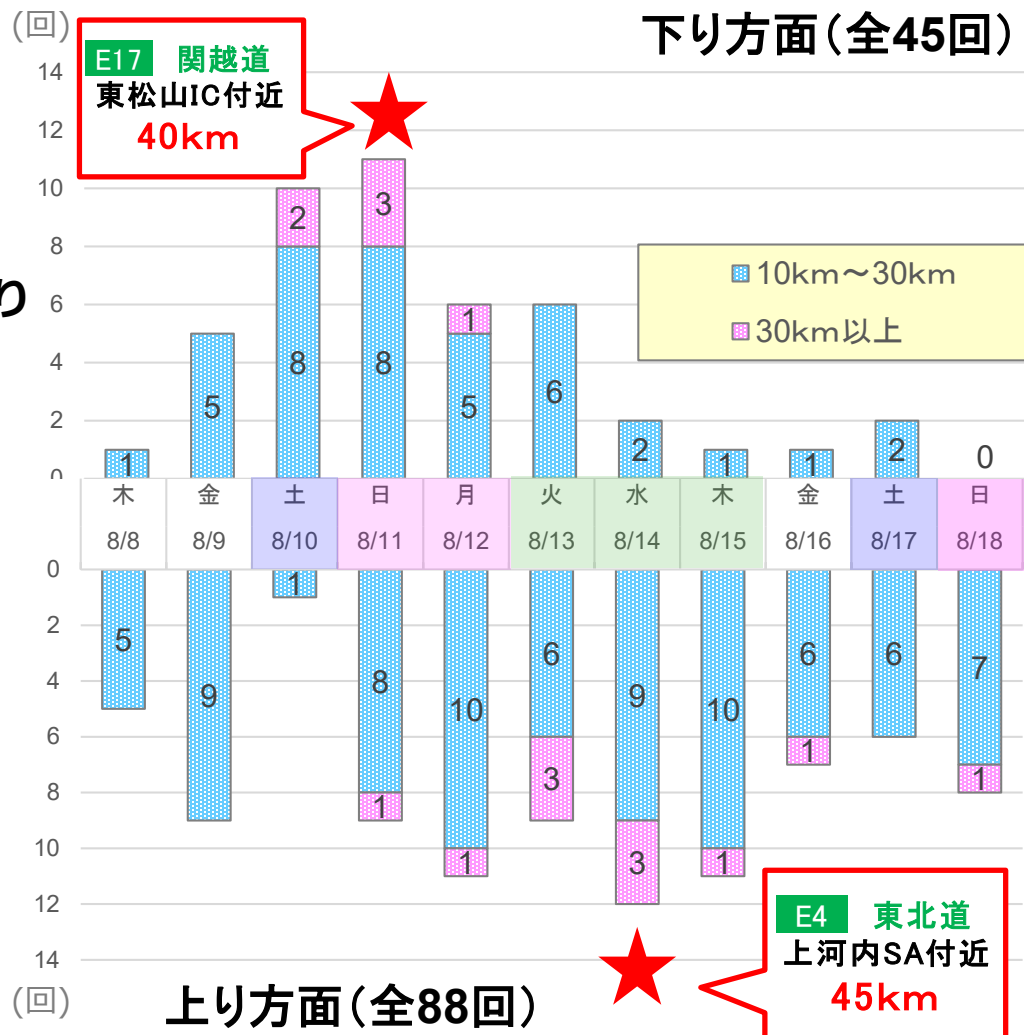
(回)
14
12
10
8
6
4
2
0

E17 関越道
東松山IC付近
40km

下り方面(全45回)

り

10km～30km
30km以上

| 木 | 金 | 土 | 日 | 月 | 火 | 水 | 木 | 金 | 土 | 日 |
|---|---|---|---|---|---|---|---|---|---|---|
| 8/8 | 8/9 | 8/10 | 8/11 | 8/12 | 8/13 | 8/14 | 8/15 | 8/16 | 8/17 | 8/18 |

1
5
8
2
8
3
5
1
6
2
1
1
2
0

0
2
4
6
8
10
12
14
(回)

5
9
1
8
1
10
1
6
3
9
3
10
1
6
1
6
7
1

E4 東北道
上河内SA付近
45km

上り方面(全88回)